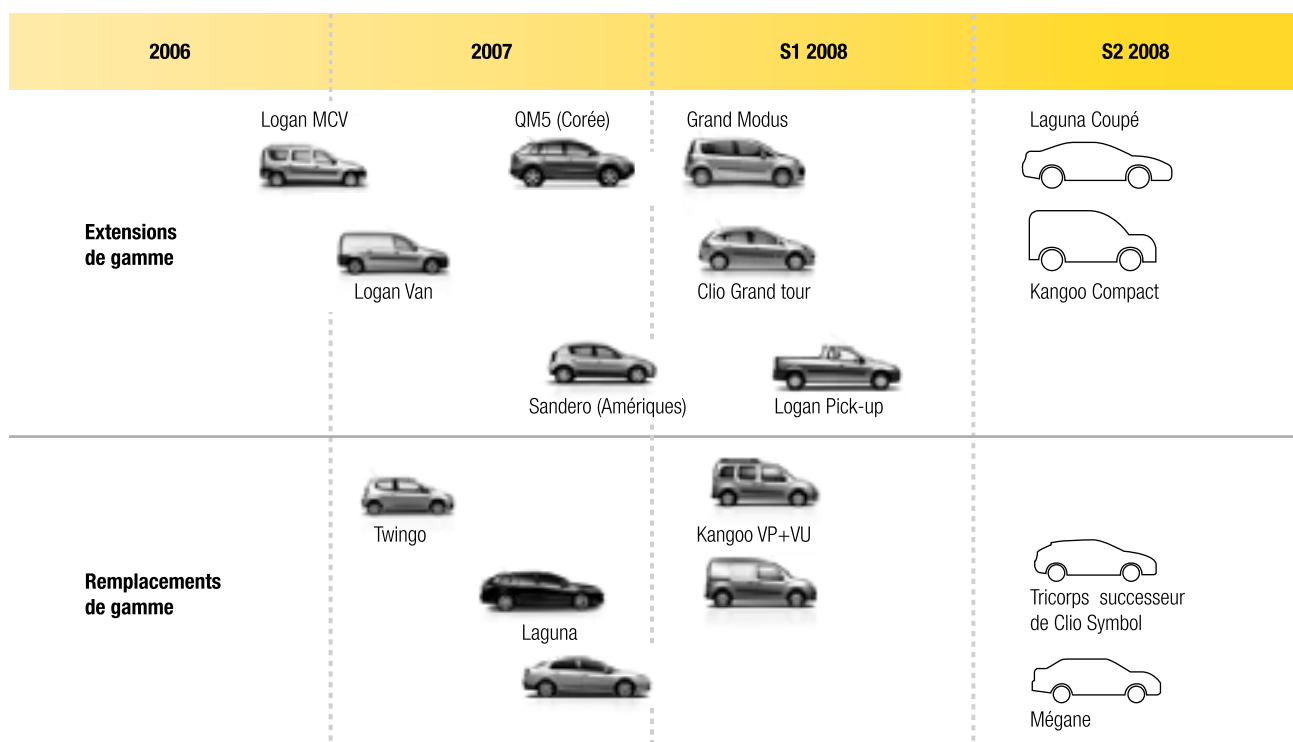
| 2006 | 2007 | S1 2008 | S2 2008 |
|---|---|---|---|

Extensions de gamme

Logan MCV
QM5 (Corée)
Grand Modus
Laguna Coupé
Logan Van
Clio Grand tour
Kangoo Compact
Sandero (Amériques)
Logan Pick-up

Remplacements de gamme

Twingo
Kangoo VP+VU
Laguna
Tricorps successeur de Clio Symbol
Mégane